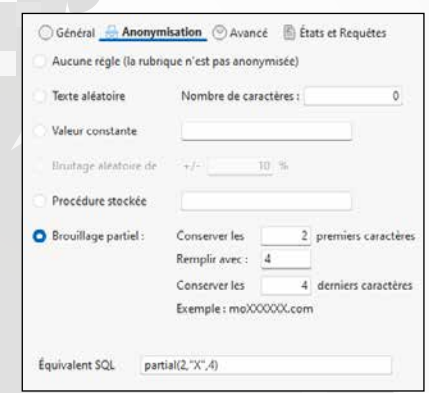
Général Anonymisation Avancé États et Requêtes

Aucune règle (la rubrique n'est pas anonymisée)

Texte aléatoire Nombre de caractères : 0

Valeur constante

Bruitage aléatoire de +/- 10 %

Procédure stockée

Brouillage partiel : Conserver les 2 premiers caractères

Remplir avec : 4

Conserver les 4 derniers caractères

Exemple : moXXXXXX.com

Équivalent SQL partial(2,"X",4)